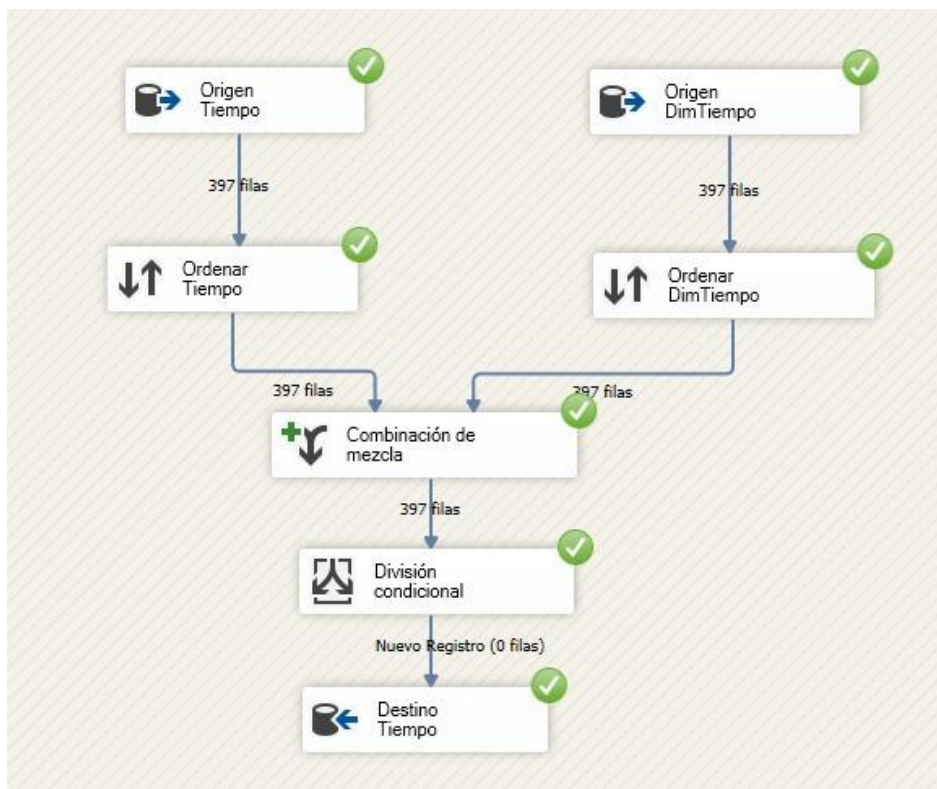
Origen Tiempo

Origen DimTiempo

397 filas

397 filas

Ordenar Tiempo

Ordenar DimTiempo

397 filas

397 filas

Combinación de mezcla

397 filas

División condicional

Nuevo Registro (0 filas)

Destino Tiempo